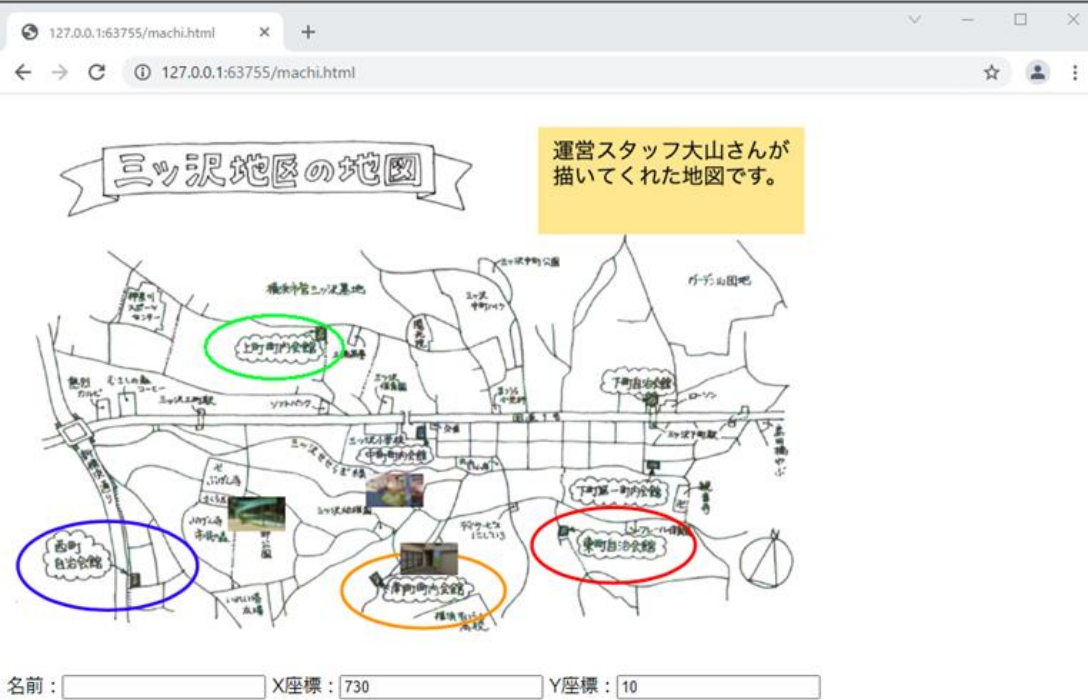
127.0.0.1:63755/machi.html

127.0.0.1:63755/machi.html

三ツ沢地区の地図

運営スタッフ大山さんが描いてくれた地図です。

上町町内会館

下町自治会館

西町自治会館

東町自治会館

中町町内会館

下町第一町内会館

岸町町内会館

名前： X座標： 730 Y座標： 10